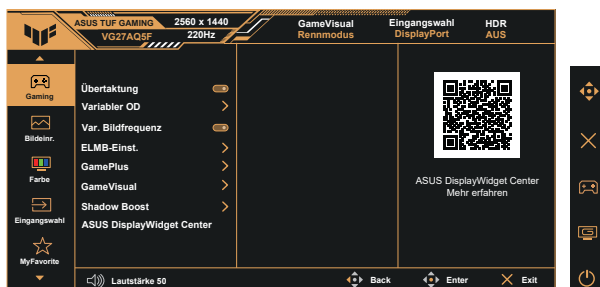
ASUS TUF GAMING
VG27AQ5F
2560 x 1440
220Hz
GameVisual
Rennmodus
Eingangswahl
DisplayPort
HDR
AUS

Gaming
Bildeinr.
Farbe
Eingangswahl
MyFavorite

Übertaktung
Variabler OD
Var. Bildfrequenz
ELMB-Einst.
GamePlus
GameVisual
Shadow Boost
ASUS DisplayWidget Center

ASUS DisplayWidget Center
Mehr erfahren

Lautstärke 50
Back
Enter
Exit